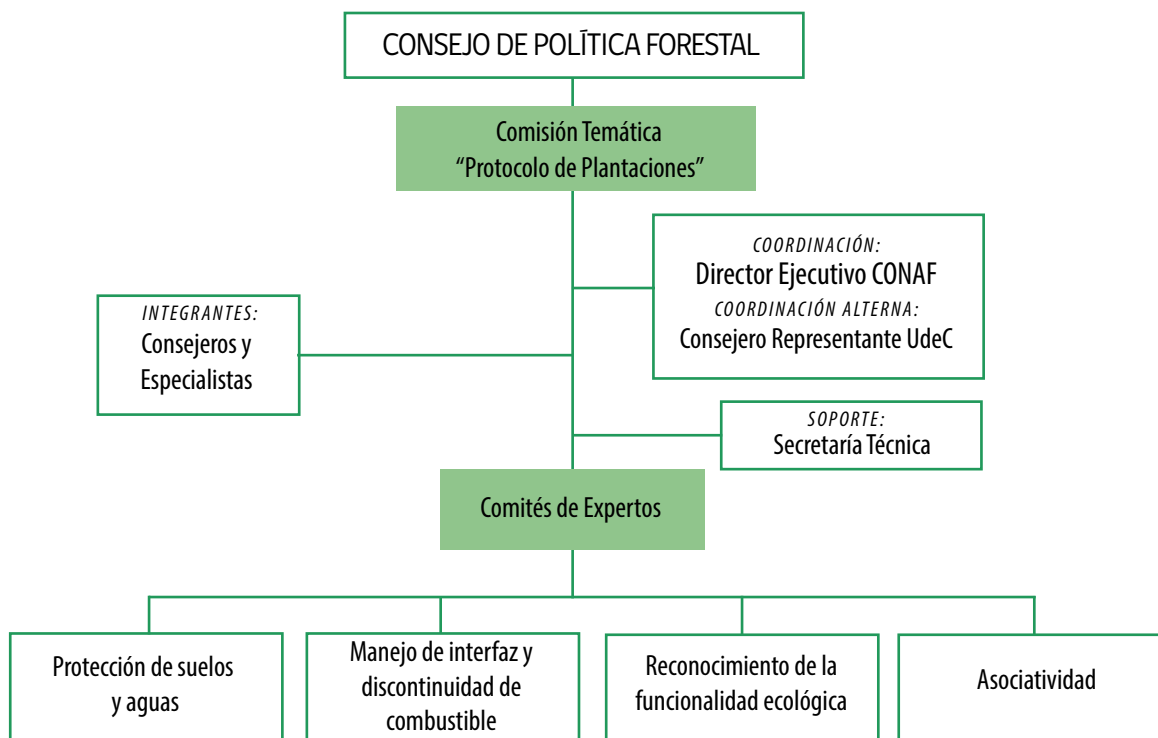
CONSEJO DE POLÍTICA FORESTAL

Comisión Temática
“Protocolo de Plantaciones”

COORDINACIÓN:
Director Ejecutivo CONAF
COORDINACIÓN ALTERNA:
Consejero Representante UdeC

INTEGRANTES:
Consejeros y Especialistas

SOPORTE:
Secretaría Técnica

Comités de Expertos

Protección de suelos y aguas

Manejo de interfaz y discontinuidad de combustible

Reconocimiento de la funcionalidad ecológica

Asociatividad